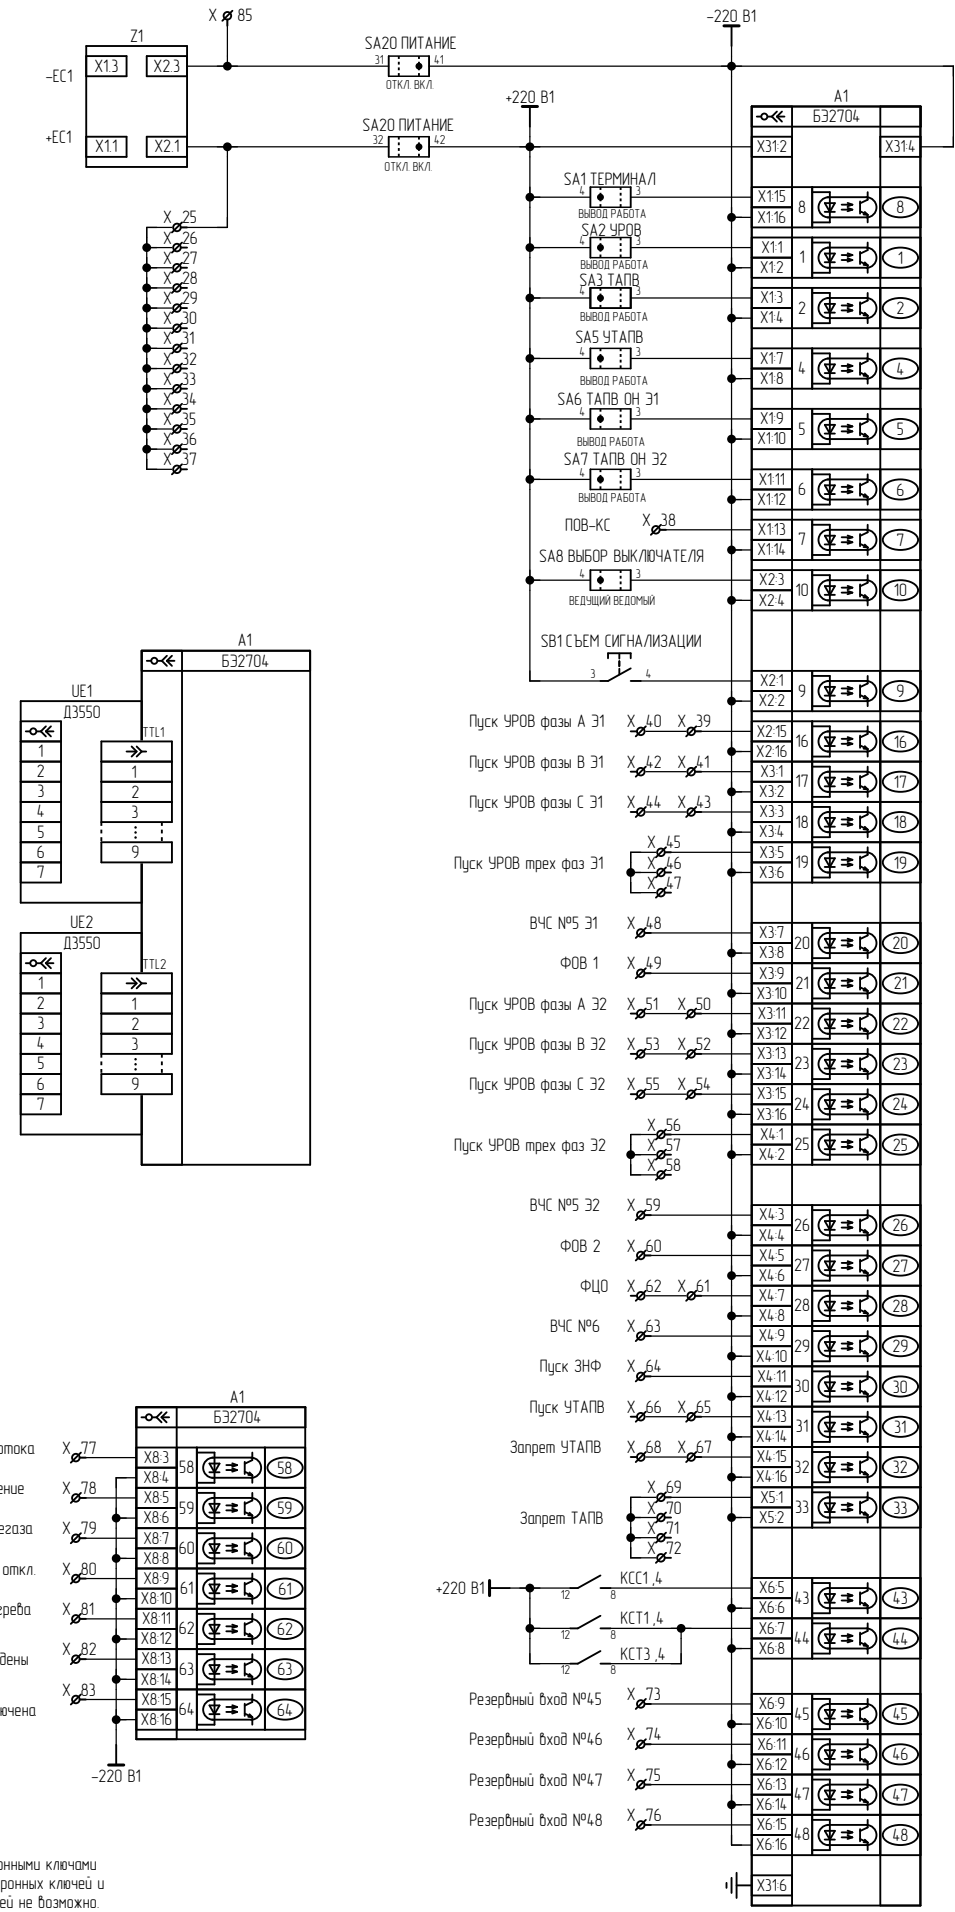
X 85
Z1
−EC1
+EC1
X1.3
X2.3
X1.1
X2.1
SA20 ПИТАНИЕ
31 41
ОТКЛ. ВКЛ.
SA20 ПИТАНИЕ
32 42
ОТКЛ. ВКЛ.
−220 В1
+220 В1
A1
БЭ2704
X31:2
X31:4
X 25
X 26
X 27
X 28
X 29
X 30
X 31
X 32
X 33
X 34
X 35
X 36
X 37
SA1 ТЕРМИНАЛ
ВЫВОД РАБОТА
X1:15 X1:16 8 8
SA2 УРОВ
ВЫВОД РАБОТА
X1:1 X1:2 1 1
SA3 ТАПВ
ВЫВОД РАБОТА
X1:3 X1:4 2 2
SA5 УТАПВ
ВЫВОД РАБОТА
X1:7 X1:8 4 4
SA6 ТАПВ ОН Э1
ВЫВОД РАБОТА
X1:9 X1:10 5 5
SA7 ТАПВ ОН Э2
ВЫВОД РАБОТА
X1:11 X1:12 6 6
ПОВ-КС X 38
X1:13 X1:14 7 7
SA8 ВЫБОР ВЫКЛЮЧАТЕЛЯ
ВЕДУЩИЙ ВЕДОМЫЙ
X2:3 X2:4 10 10
SB1 СЪЕМ СИГНАЛИЗАЦИИ
3 4
X2:1 X2:2 9 9
Пуск УРОВ фазы А Э1 X 40 X 39 X2:15 X2:16 16 16
Пуск УРОВ фазы В Э1 X 42 X 41 X3:1 X3:2 17 17
Пуск УРОВ фазы С Э1 X 44 X 43 X3:3 X3:4 18 18
Пуск УРОВ трех фаз Э1 X 45 X 46 X 47 X3:5 X3:6 19 19
ВЧС №5 Э1 X 48 X3:7 X3:8 20 20
ФОВ 1 X 49 X3:9 X3:10 21 21
Пуск УРОВ фазы А Э2 X 51 X 50 X3:11 X3:12 22 22
Пуск УРОВ фазы В Э2 X 53 X 52 X3:13 X3:14 23 23
Пуск УРОВ фазы С Э2 X 55 X 54 X3:15 X3:16 24 24
Пуск УРОВ трех фаз Э2 X 56 X 57 X 58 X4:1 X4:2 25 25
ВЧС №5 Э2 X 59 X4:3 X4:4 26 26
ФОВ 2 X 60 X4:5 X4:6 27 27
ФЦО X 62 X 61 X4:7 X4:8 28 28
ВЧС №6 X 63 X4:9 X4:10 29 29
Пуск ЗНФ X 64 X4:11 X4:12 30 30
Пуск УТАПВ X 66 X 65 X4:13 X4:14 31 31
Запрет УТАПВ X 68 X 67 X4:15 X4:16 32 32
Запрет ТАПВ X 69 X 70 X 71 X 72 X5:1 X5:2 33 33
+220 В1
КСС1.4 12 8 X6:5 X6:6 43 43
КСТ1.4 12 8 X6:7 X6:8 44 44
КСТ3.4 12 8
Резервный вход №45 X 73 X6:9 X6:10 45 45
Резервный вход №46 X 74 X6:11 X6:12 46 46
Резервный вход №47 X 75 X6:13 X6:14 47 47
Резервный вход №48 X 76 X6:15 X6:16 48 48
X31:6
A1
БЭ2704
UE1
Д3550
TTL1
1 2 3 4 5 6 7
1 2 3 9
UE2
Д3550
TTL2
1 2 3 4 5 6 7
1 2 3 9
A1
БЭ2704
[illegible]отока X 77 X8:3 X8:4 58 58
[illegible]ение X 78 X8:5 X8:6 59 59
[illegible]егаза X 79 X8:7 X8:8 60 60
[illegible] откл. X 80 X8:9 X8:10 61 61
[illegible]рева X 81 X8:11 X8:12 62 62
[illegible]дены X 82 X8:13 X8:14 63 63
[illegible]ючена X 83 X8:15 X8:16 64 64
−220 В1
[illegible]онными ключами
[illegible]ронных ключей и
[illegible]ей не возможно.